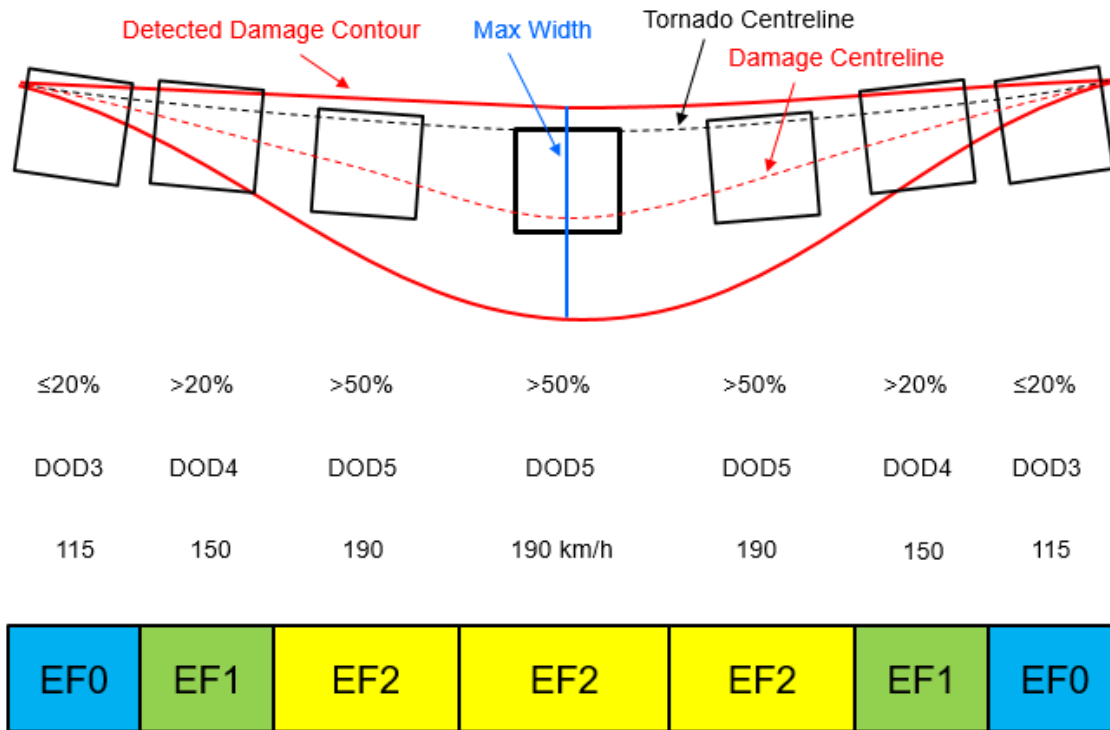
Detected Damage Contour

Max Width

Tornado Centreline

Damage Centreline

≤20% >20% >50% >50% >50% >20% ≤20%

DOD3 DOD4 DOD5 DOD5 DOD5 DOD4 DOD3

115 150 190 190 km/h 190 150 115

| EF0 | EF1 | EF2 | EF2 | EF2 | EF1 | EF0 |
|---|---|---|---|---|---|---|